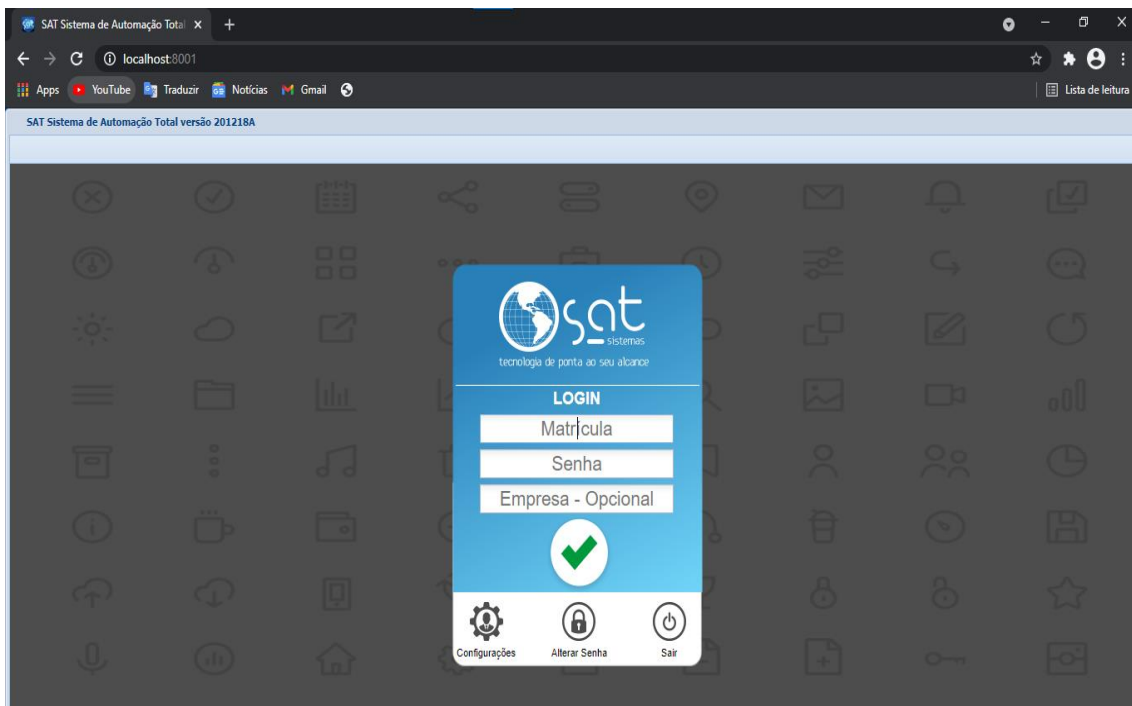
SAT Sistema de Automação Total ×

localhost:8001

Apps YouTube Traduzir Notícias Gmail

Lista de leitura

SAT Sistema de Automação Total versão 201218A

sat sistemas

tecnologia de ponta ao seu alcance

LOGIN

Matrícula

Senha

Empresa - Opcional

Configurações

Alterar Senha

Sair